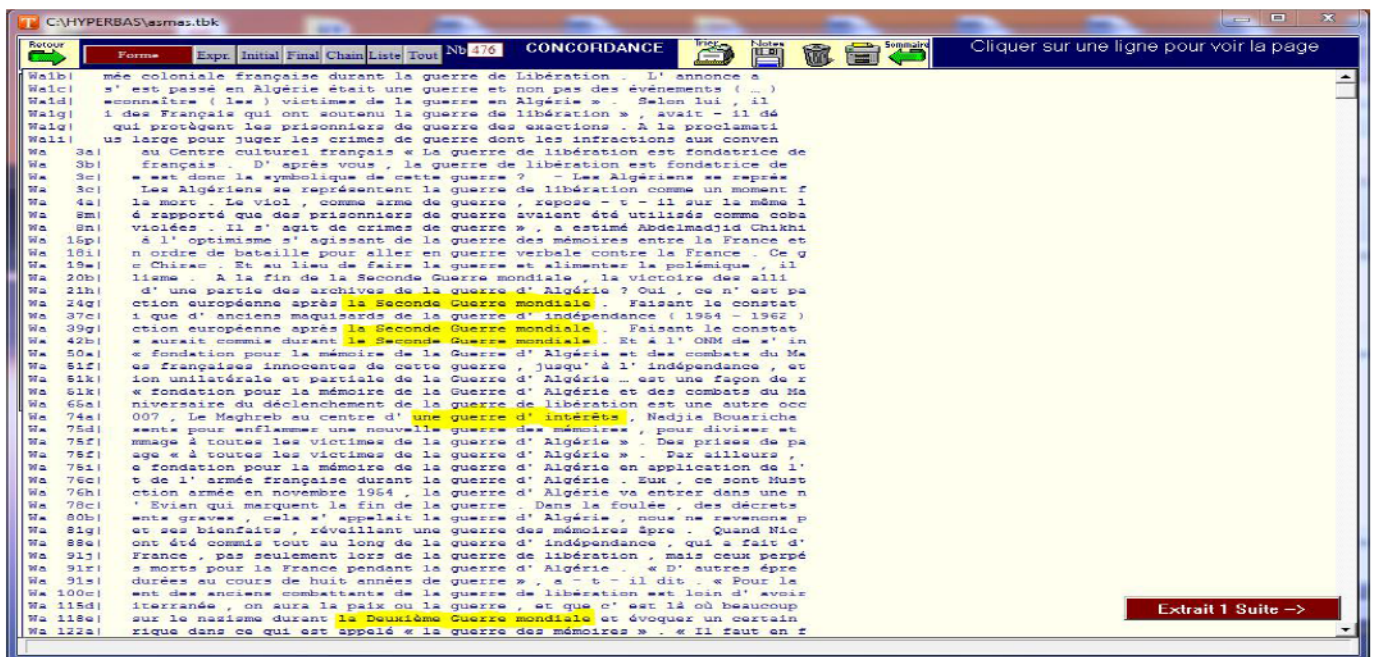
C:\HYPERBAS\asmas.tbk

Retour | Forme | Expr. | Initial | Final | Chain | Liste | Tout | Nb 476 | CONCORDANCE | Trier | Notes | Sommaire | Cliquer sur une ligne pour voir la page

Wa1b| mée coloniale française durant la guerre de Libération . L' annonce a
Wa1c| s' est passé en Algérie était une guerre et non pas des événements ( ... )
Wa1d| econnaître ( les ) victimes de la guerre en Algérie » . Selon lui , il
Wa1g| 1 des Français qui ont soutenu la guerre de libération » , avait - il dé
Wa1g| qui protègent les prisonniers de guerre des exactions . À la proclamati
Wa1i| us large pour juger les crimes de guerre dont les infractions aux conven
Wa 3a| au Centre culturel français « La guerre de libération est fondatrice de
Wa 3b| français . D' après vous , la guerre de libération est fondatrice de
Wa 3c| e est donc la symbolique de cette guerre ? - Les Algériens se représ
Wa 3c| Les Algériens se représentent la guerre de libération comme un moment f
Wa 4a| la mort . Le viol , comme arme de guerre , repose - t - il sur la même l
Wa 8m| é rapporté que des prisonniers de guerre avaient été utilisés comme coba
Wa 8n| violées . Il s' agit de crimes de guerre » , a estimé Abdelmadjid Chikhi
Wa 15p| à l' optimisme s' agissant de la guerre des mémoires entre la France et
Wa 18i| n ordre de bataille pour aller en guerre verbale contre la France . Ce g
Wa 19a| c Chirac . Et au lieu de faire la guerre et alimenter la polémique , il
Wa 20b| lisme . A la fin de la Seconde Guerre mondiale , la victoire des alli
Wa 21h| d' une partie des archives de la guerre d' Algérie ? Oui , ce n' est pa
Wa 24g| ction européenne après la Seconde Guerre mondiale . Faisant le constat
Wa 37c| i que d' anciens maquisards de la guerre d' indépendance ( 1954 - 1962 )
Wa 39g| ction européenne après la Seconde Guerre mondiale . Faisant le constat
Wa 42b| s aurait commis durant la Seconde Guerre mondiale . Et à l' ONM de s' in
Wa 50a| « fondation pour la mémoire de la Guerre d' Algérie et des combats du Ma
Wa 51f| es françaises innocentes de cette guerre , jusqu' à l' indépendance , et
Wa 51k| ion unilatérale et partiale de la Guerre d' Algérie ... est une façon de r
Wa 51k| « fondation pour la mémoire de la Guerre d' Algérie et des combats du Ma
Wa 65a| niversaire du déclenchement de la guerre de libération est une autre occ
Wa 74a| 007 . Le Maghreb au centre d' une guerre d' intérêts , Nadjia Bouariche
Wa 75d| sente pour enflammer une nouvelle guerre des mémoires , pour diviser et
Wa 75f| mmage à toutes les victimes de la guerre d' Algérie » . Des prises de pa
Wa 75f| age « à toutes les victimes de la guerre d' Algérie » . Par ailleurs ,
Wa 75i| e fondation pour la mémoire de la guerre d' Algérie en application de l'
Wa 76c| t de l' armée française durant la guerre d' Algérie . Eux , ce sont Must
Wa 76h| ction armée en novembre 1954 , la guerre d' Algérie va entrer dans une n
Wa 78c| ' Evian qui marquent la fin de la guerre . Dans la foulée , des décrets
Wa 80b| ents graves , cela s' appelait la guerre d' Algérie , nous ne revenons p
Wa 81g| et ses bienfaits , réveillant une guerre des mémoires âpre . Quand Nic
Wa 88e| ont été commis tout au long de la guerre d' indépendance , qui a fait d'
Wa 91j| France , pas seulement lors de la guerre de libération , mais ceux perpé
Wa 91r| s morts pour la France pendant la guerre d' Algérie . « D' autres épre
Wa 91s| durées au cours de huit années de guerre » , a - t - il dit . « Pour la
Wa 100c| ent des anciens combattants de la guerre de libération est loin d' avoir
Wa 115d| iterranée , on aura la paix ou la guerre , et que c' est là où beaucoup
Wa 118e| sur le nazisme durant la Deuxième Guerre mondiale et évoquer un certain
Wa 122a| rique dans ce qui est appelé « la guerre des mémoires » . « Il faut en f

Extrait 1 Suite -->